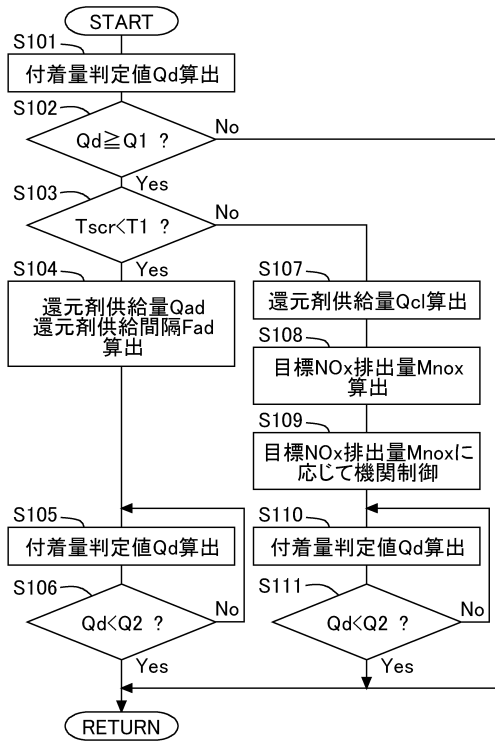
START

S101
付着量判定値Qd算出

S102
Qd≧Q1 ?
No

S103
Yes
Tscr<T1 ?
No

S104
Yes
還元剤供給量Qad
還元剤供給間隔Fad
算出

S107
還元剤供給量Qcl算出

S108
目標NOx排出量Mnox
算出

S109
目標NOx排出量Mnoxに
応じて機関制御

S105
付着量判定値Qd算出

S106
Qd<Q2 ?
No
Yes

S110
付着量判定値Qd算出

S111
Qd<Q2 ?
No
Yes

RETURN